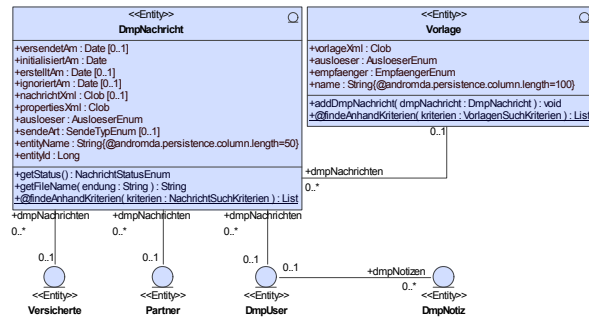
<<Entity>>
DmpNachricht

+versendetAm : Date [0..1]
+initialisiertAm : Date
+erstelltAm : Date [0..1]
+ignoriertAm : Date [0..1]
+nachrichtXml : Clob [0..1]
+propertiesXml : Clob
+ausloeser : AusloeserEnum
+sendeArt : SendeTypEnum [0..1]
+entityName : String{@andromda.persistence.column.length=50}
+entityId : Long

+getStatus() : NachrichtStatusEnum
+getFileName( endung : String ) : String
+@findeAnhandKriterien( kriterien : NachrichtSuchKriterien ) : List

<<Entity>>
Vorlage

+vorlageXml : Clob
+ausloeser : AusloeserEnum
+empfaenger : EmpfaengerEnum
+name : String{@andromda.persistence.column.length=100}

+addDmpNachricht( dmpNachricht : DmpNachricht ) : void
+@findeAnhandKriterien( kriterien : VorlagenSuchKriterien ) : List

0..1
+dmpNachrichten
0..*

+dmpNachrichten
0..*
0..1
<<Entity>>
Versicherte

+dmpNachrichten
0..*
0..1
<<Entity>>
Partner

+dmpNachrichten
0..*
0..1
<<Entity>>
DmpUser

0..1
+dmpNotizen
0..*
<<Entity>>
DmpNotiz